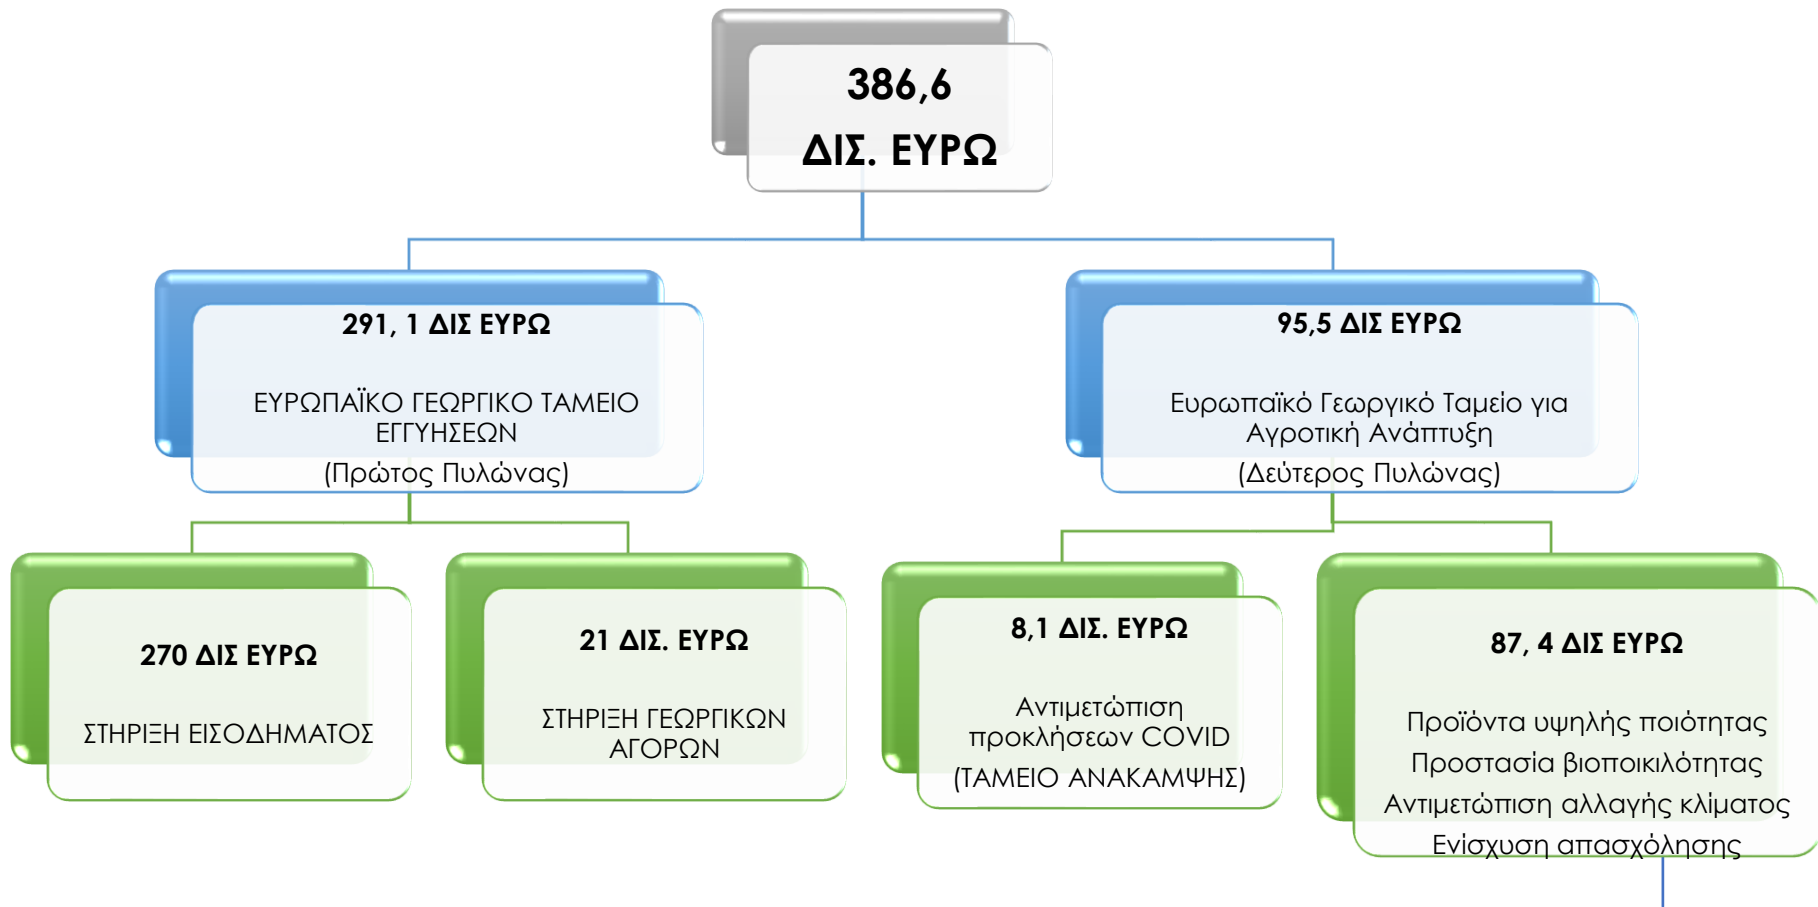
386,6
ΔΙΣ. ΕΥΡΩ

291, 1 ΔΙΣ ΕΥΡΩ

ΕΥΡΩΠΑΪΚΟ ΓΕΩΡΓΙΚΟ ΤΑΜΕΙΟ ΕΓΓΥΗΣΕΩΝ
(Πρώτος Πυλώνας)

95,5 ΔΙΣ ΕΥΡΩ

Ευρωπαϊκό Γεωργικό Ταμείο για Αγροτική Ανάπτυξη
(Δεύτερος Πυλώνας)

270 ΔΙΣ ΕΥΡΩ

ΣΤΗΡΙΞΗ ΕΙΣΟΔΗΜΑΤΟΣ

21 ΔΙΣ. ΕΥΡΩ

ΣΤΗΡΙΞΗ ΓΕΩΡΓΙΚΩΝ ΑΓΟΡΩΝ

8,1 ΔΙΣ. ΕΥΡΩ

Αντιμετώπιση προκλήσεων COVID
(ΤΑΜΕΙΟ ΑΝΑΚΑΜΨΗΣ)

87, 4 ΔΙΣ ΕΥΡΩ

Προϊόντα υψηλής ποιότητας
Προστασία βιοποικιλότητας
Αντιμετώπιση αλλαγής κλίματος
Ενίσχυση απασχόλησης